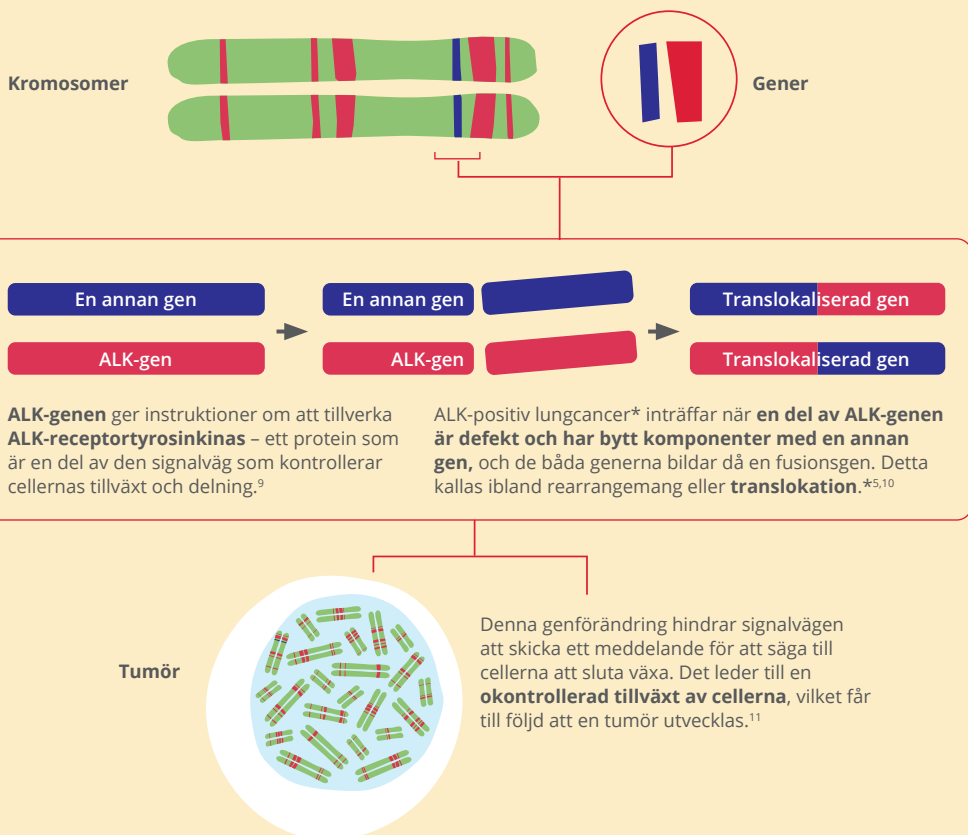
Kromosomer

Gener

En annan gen

ALK-gen

En annan gen

ALK-gen

Translokaliserad gen

Translokaliserad gen

**ALK-genen** ger instruktioner om att tillverka **ALK-receptortyrosinkinas** – ett protein som är en del av den signalväg som kontrollerar cellernas tillväxt och delning.$^{9}$

ALK-positiv lungcancer* inträffar när **en del av ALK-genen är defekt och har bytt komponenter med en annan gen,** och de båda generna bildar då en fusionsgen. Detta kallas ibland rearrangemang eller **translokation**.*$^{5,10}$

Tumör

Denna genförändring hindrar signalvägen att skicka ett meddelande för att säga till cellerna att sluta växa. Det leder till en **okontrollerad tillväxt av cellerna**, vilket får till följd att en tumör utvecklas.$^{11}$